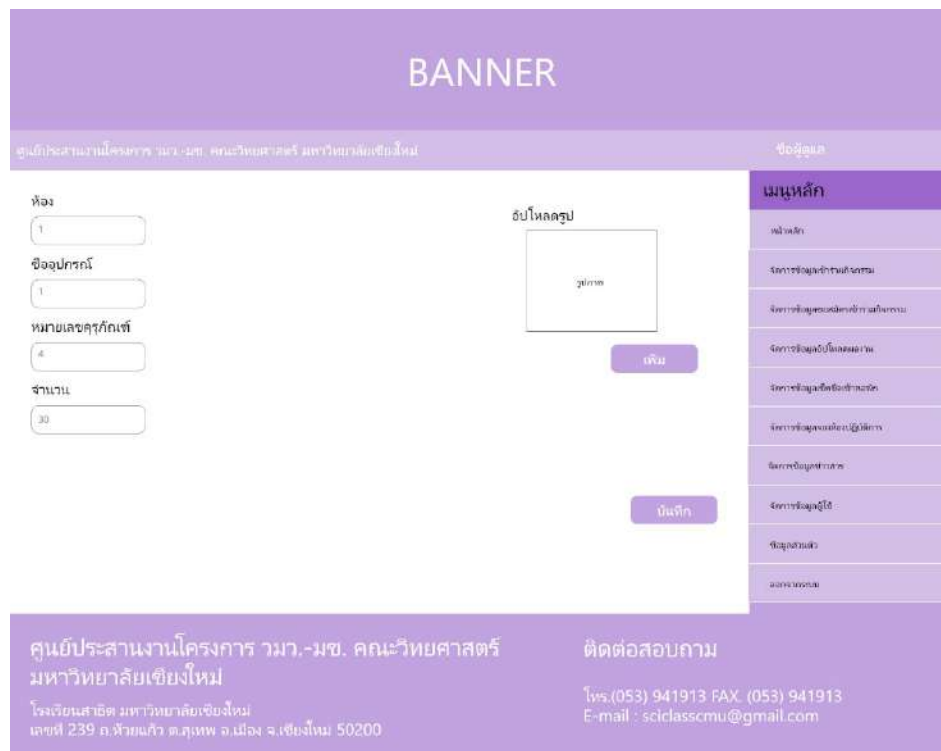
BANNER

ศูนย์ประสานงานโครงการ วมว.-มช. คณะวิทยาศาสตร์ มหาวิทยาลัยเชียงใหม่

ชื่อผู้ดูแล

ห้อง

1

ชื่ออุปกรณ์

1

หมายเลขครุภัณฑ์

4

จำนวน

30

อัปโหลดรูป

รูปภาพ

เพิ่ม

บันทึก

เมนูหลัก

หน้าหลัก

จัดการข้อมูลข่าวกิจกรรม

จัดการข้อมูล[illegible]

จัดการข้อมูลอัปโหลดผลงาน

จัดการข้อมูล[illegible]

จัดการข้อมูล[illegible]

จัดการข้อมูลข่าวสาร

จัดการข้อมูลผู้ใช้

ข้อมูลส่วนตัว

ออกจากระบบ

ศูนย์ประสานงานโครงการ วมว.-มช. คณะวิทยาศาสตร์ มหาวิทยาลัยเชียงใหม่

โรงเรียนสาธิต มหาวิทยาลัยเชียงใหม่
เลขที่ 239 ถ.ห้วยแก้ว ต.สุเทพ อ.เมือง จ.เชียงใหม่ 50200

ติดต่อสอบถาม

โทร.(053) 941913 FAX. (053) 941913
E-mail : sciclasscmu@gmail.com